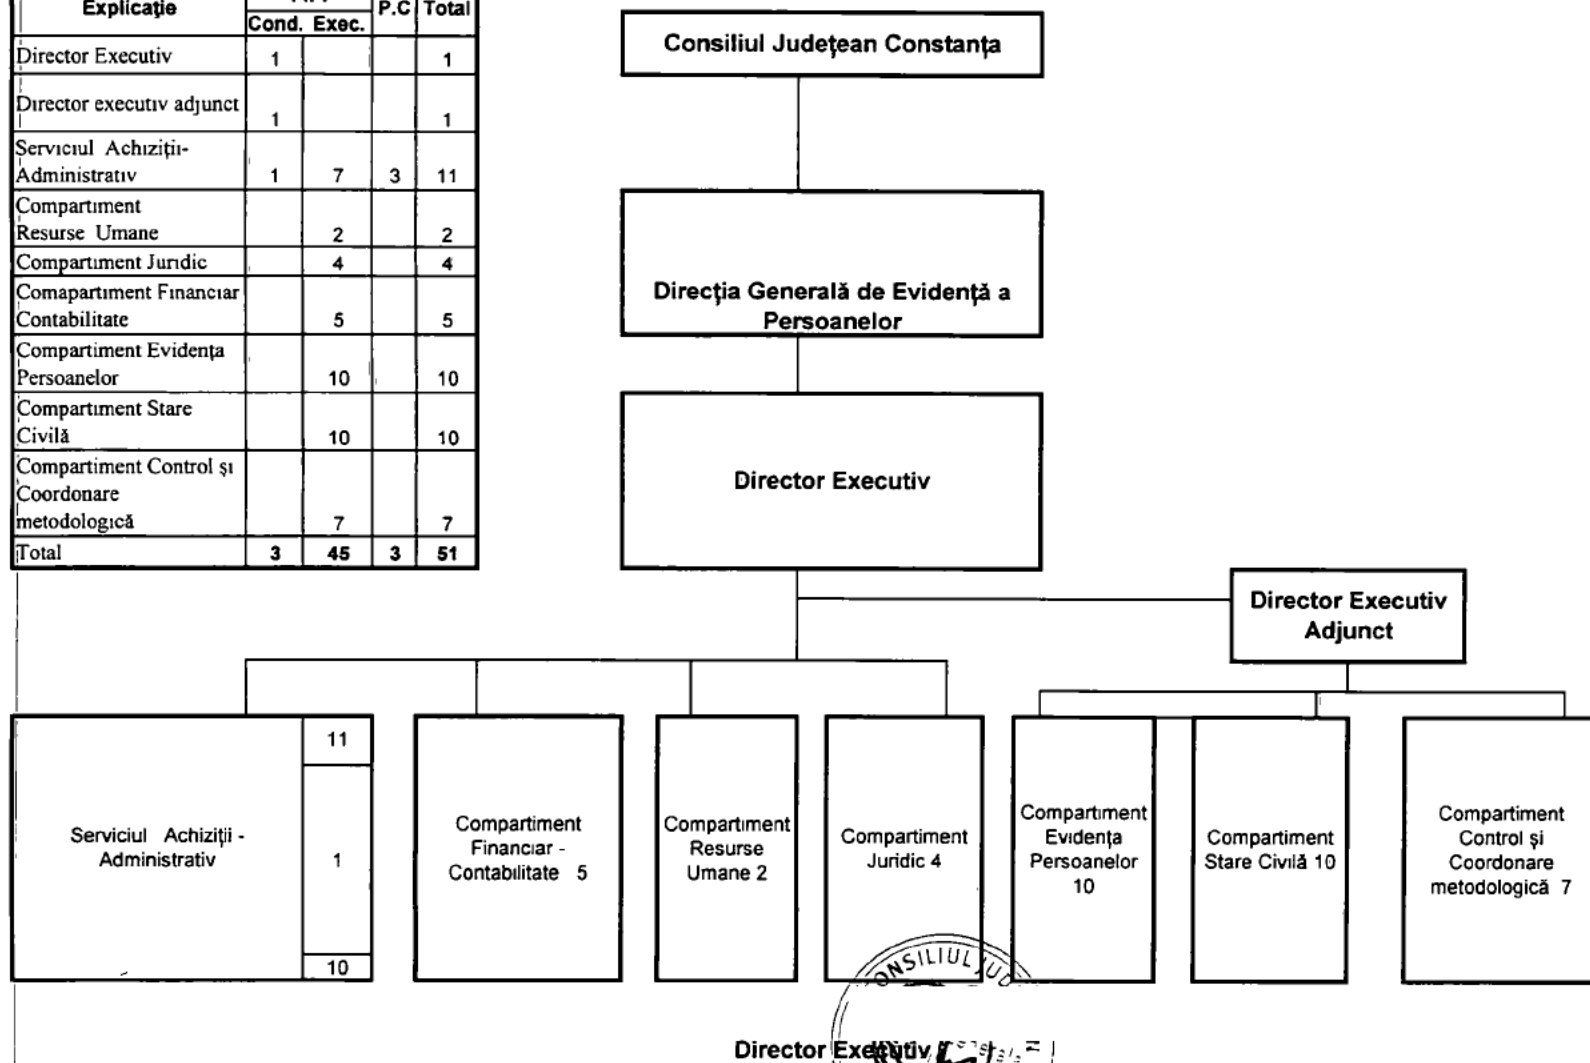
| Explicaţie | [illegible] Cond. | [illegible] Exec. | P.C | Total |
|---|---|---|---|---|
| Director Executiv | 1 | | | 1 |
| Director executiv adjunct | 1 | | | 1 |
| Serviciul Achiziţii-Administrativ | 1 | 7 | 3 | 11 |
| Compartiment Resurse Umane | | 2 | | 2 |
| Compartiment Juridic | | 4 | | 4 |
| Comapartiment Financiar Contabilitate | | 5 | | 5 |
| Compartiment Evidenţa Persoanelor | | 10 | | 10 |
| Compartiment Stare Civilă | | 10 | | 10 |
| Compartiment Control şi Coordonare metodologică | | 7 | | 7 |
| Total | 3 | 45 | 3 | 51 |

Consiliul Judeţean Constanţa

Direcţia Generală de Evidenţă a Persoanelor

Director Executiv

Director Executiv Adjunct

Serviciul Achiziţii - Administrativ

11

1

10

Compartiment Financiar - Contabilitate 5

Compartiment Resurse Umane 2

Compartiment Juridic 4

Compartiment Evidenţa Persoanelor 10

Compartiment Stare Civilă 10

Compartiment Control şi Coordonare metodologică 7

CONSILIUL JUD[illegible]

Director Executiv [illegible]